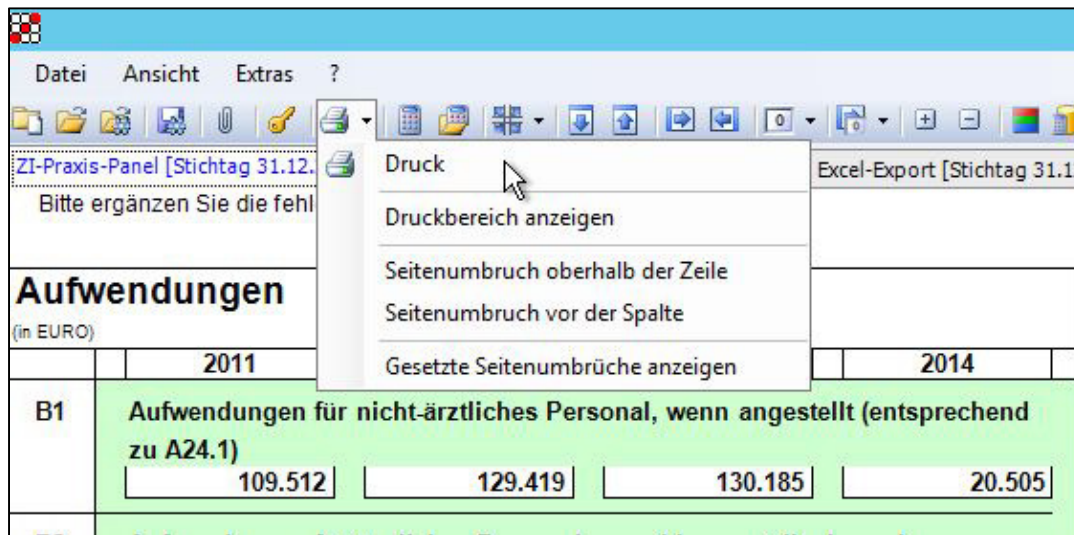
Datei Ansicht Extras ?

ZI-Praxis-Panel [Stichtag 31.12.

Druck

Excel-Export [Stichtag 31.1

Bitte ergänzen Sie die fehl

Druckbereich anzeigen

Seitenumbruch oberhalb der Zeile

Seitenumbruch vor der Spalte

Gesetzte Seitenumbrüche anzeigen

Aufwendungen
(in EURO)

| | 2011 | | | 2014 |
|---|---|---|---|---|

B1 Aufwendungen für nicht-ärztliches Personal, wenn angestellt (entsprechend zu A24.1)

| 109.512 | 129.419 | 130.185 | 20.505 |
|---|---|---|---|